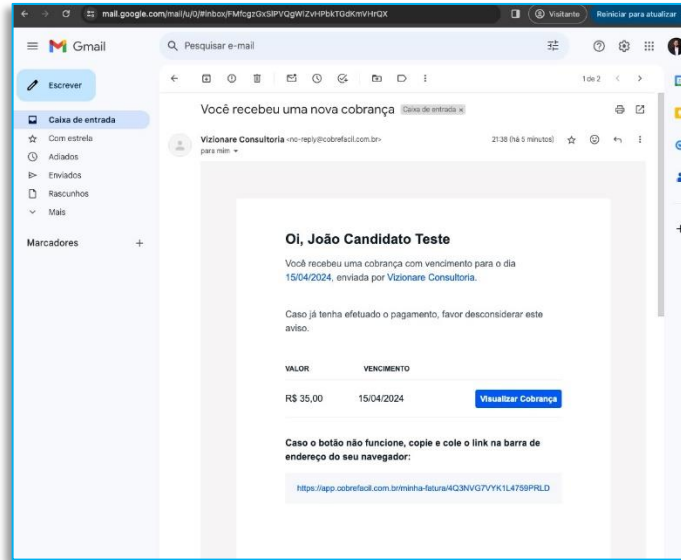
mail.google.com/mail/u/0/#inbox/FMfcgzGxSlPVQgWlZvHPbkTGdKmVHrQX

Visitante

Reiniciar para atualizar

Gmail

Pesquisar e-mail

Escrever

Caixa de entrada

Com estrela

Adiados

Enviados

Rascunhos

Mais

Marcadores

1 de 2

Você recebeu uma nova cobrança Caixa de entrada ×

Vizionare Consultoria <no-reply@cobrefacil.com.br>

para mim

21:38 (há 5 minutos)

Oi, João Candidato Teste

Você recebeu uma cobrança com vencimento para o dia 15/04/2024, enviada por Vizionare Consultoria.

Caso já tenha efetuado o pagamento, favor desconsiderar este aviso.

| VALOR | VENCIMENTO | |
|---|---|---|
| R$ 35,00 | 15/04/2024 | Visualizar Cobrança |

Caso o botão não funcione, copie e cole o link na barra de endereço do seu navegador:

https://app.cobrefacil.com.br/minha-fatura/4Q3NVG7VYK1L4759PRLD